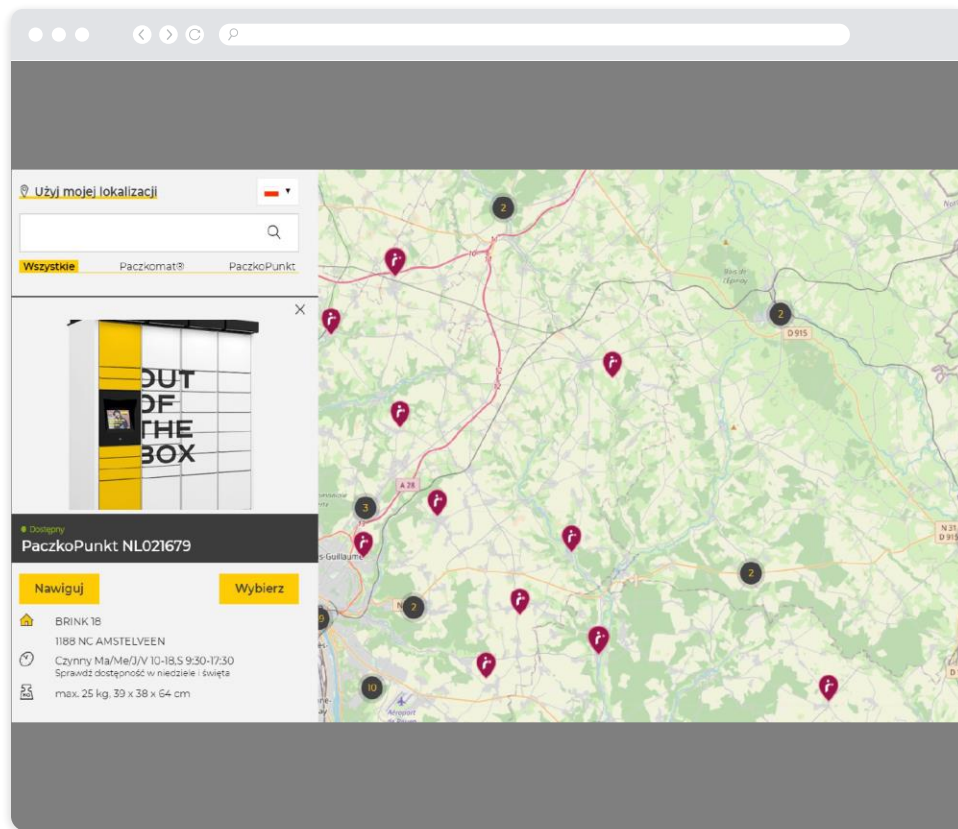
Użyj mojej lokalizacji

Wszystkie Paczkomat® PaczkoPunkt

OUT OF THE BOX

Dostępny

PaczkoPunkt NL021679

Nawiguj Wybierz

BRINK 18
1188 NC AMSTELVEEN

Czynny Ma/Me/J/V 10-18,S 9:30-17:30
Sprawdź dostępność w niedziele i święta

max. 25 kg, 39 x 38 x 64 cm

2
2
D 915
A 28
3
2
2
10
N 31
D 915